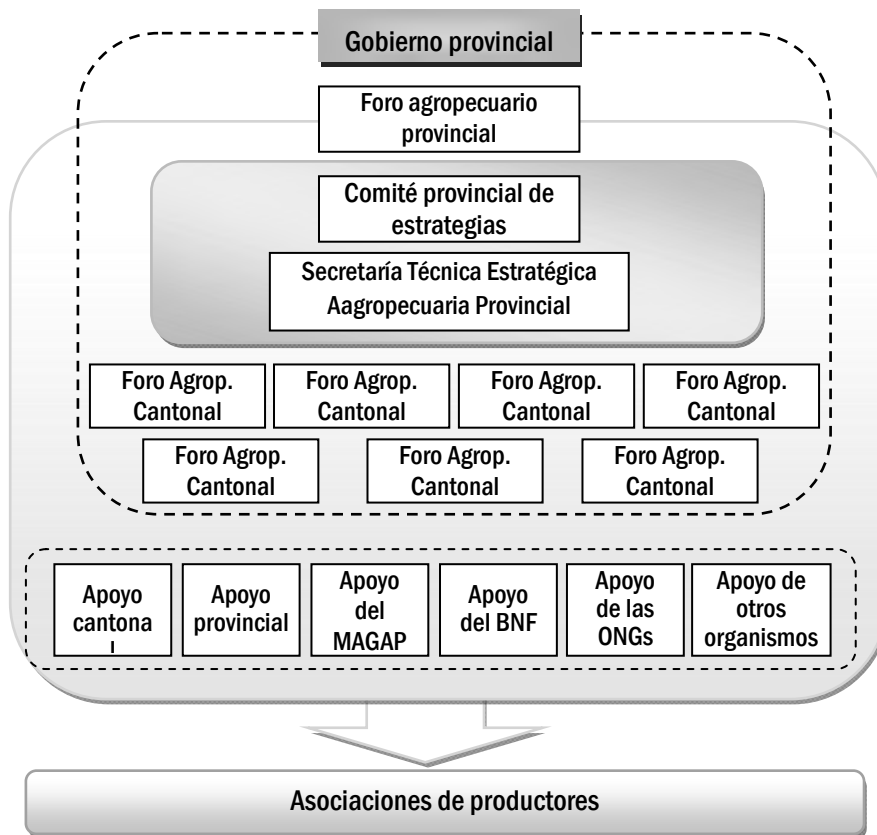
Gobierno provincial

Foro agropecuario provincial

Comité provincial de estrategias

Secretaría Técnica Estratégica Aagropecuaria Provincial

Foro Agrop. Cantonal

Foro Agrop. Cantonal

Foro Agrop. Cantonal

Foro Agrop. Cantonal

Foro Agrop. Cantonal

Foro Agrop. Cantonal

Foro Agrop. Cantonal

Apoyo cantona l

Apoyo provincial

Apoyo del MAGAP

Apoyo del BNF

Apoyo de las ONGs

Apoyo de otros organismos

Asociaciones de productores